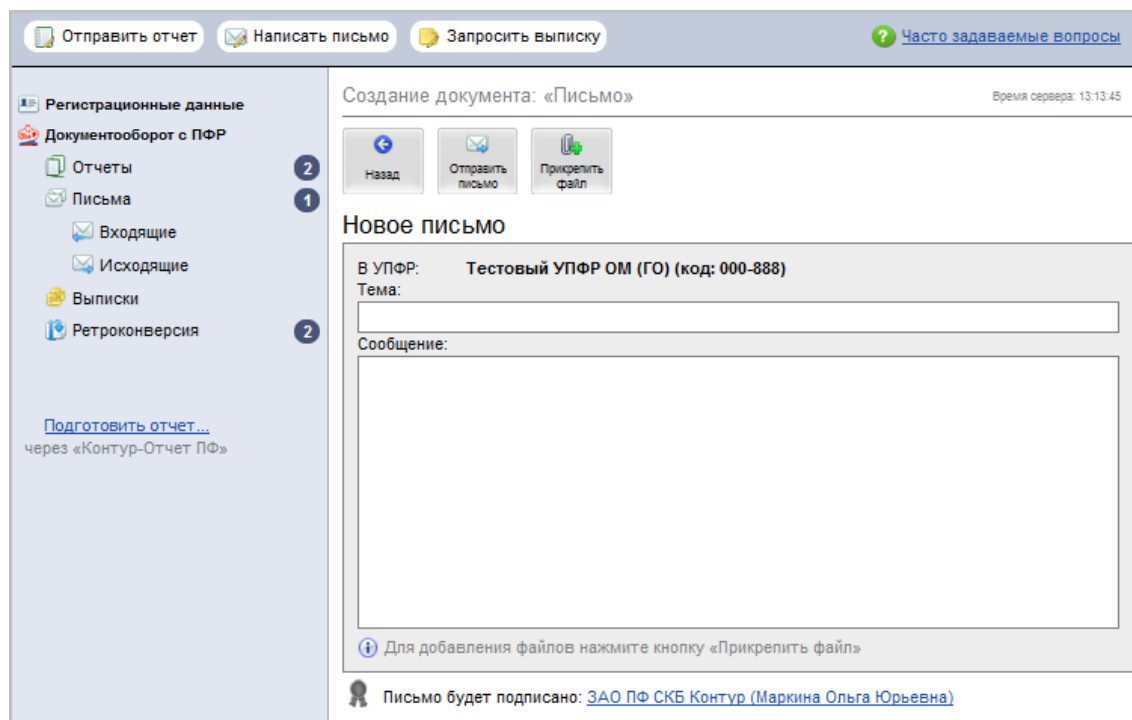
Отправить отчет  Написать письмо  Запросить выписку  Часто задаваемые вопросы

Регистрационные данные
Документооборот с ПФР
Отчеты 2
Письма 1
Входящие
Исходящие
Выписки
Ретроконверсия 2

Подготовить отчет...
через «Контур-Отчет ПФ»

Создание документа: «Письмо»
Время сервера: 13:13:45

Назад
Отправить письмо
Прикрепить файл

Новое письмо

В УПФР: Тестовый УПФР ОМ (ГО) (код: 000-888)
Тема:
Сообщение:

Для добавления файлов нажмите кнопку «Прикрепить файл»

Письмо будет подписано: ЗАО ПФ СКБ Контур (Маркина Ольга Юрьевна)